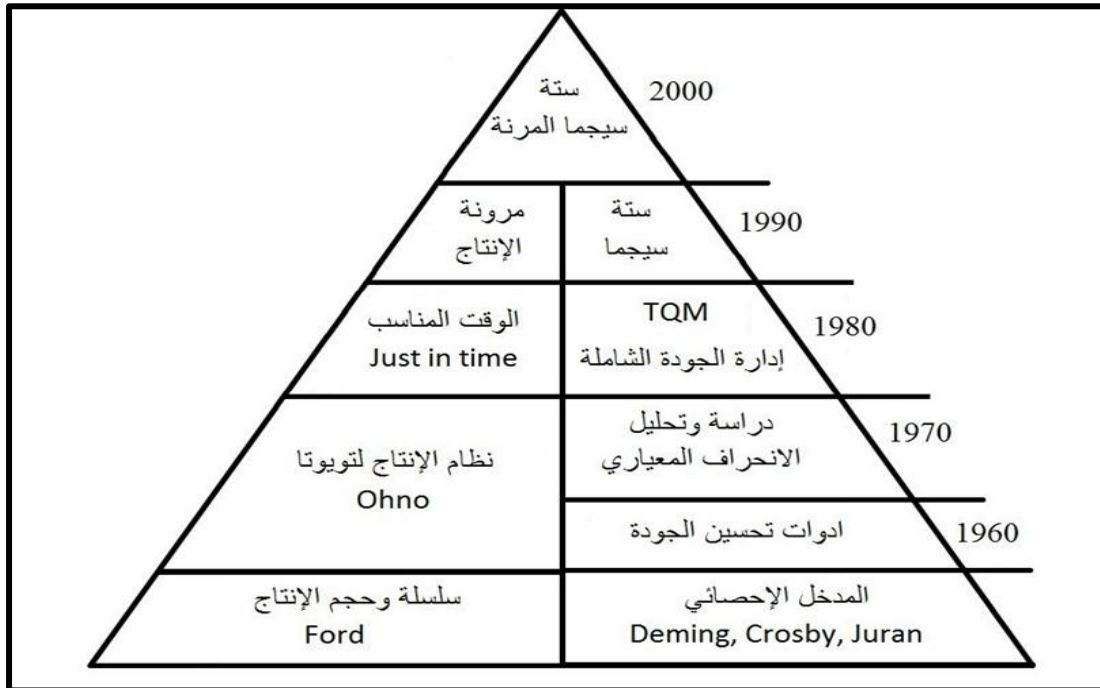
ستة
سيجما المرنة
2000

ستة
سيجما
مرونة
الإنتاج
1990

TQM
إدارة الجودة الشاملة
الوقت المناسب
Just in time
1980

دراسة وتحليل
الانحراف المعياري
1970

ادوات تحسين الجودة
1960

نظام الإنتاج لتويوتا
Ohno

المدخل الإحصائي
Deming, Crosby, Juran
سلسلة وحجم الإنتاج
Ford